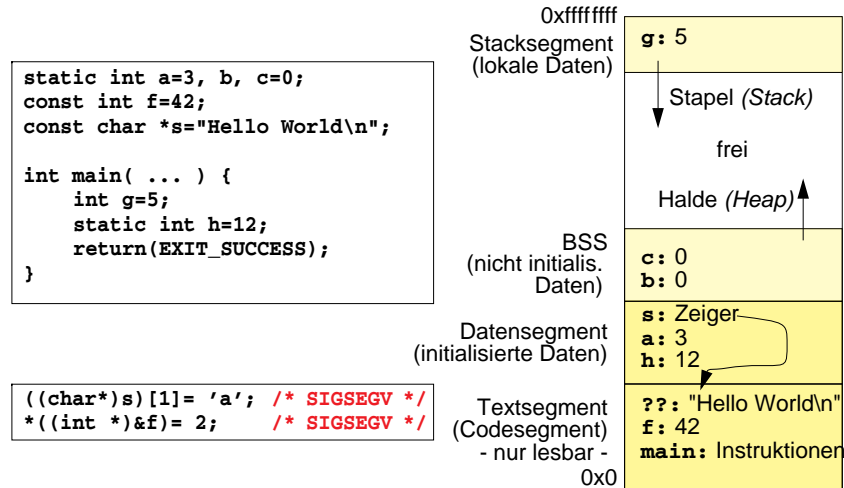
static int a=3, b, c=0;
const int f=42;
const char *s="Hello World\n";

int main( ... ) {
    int g=5;
    static int h=12;
    return(EXIT_SUCCESS);
}

((char*)s)[1]= 'a'; /* SIGSEGV */
*((int *)&f)= 2; /* SIGSEGV */

0xffffffff

Stacksegment (lokale Daten)

g: 5

Stapel (Stack)

frei

Halde (Heap)

BSS (nicht initialis. Daten)

c: 0
b: 0

Datensegment (initialisierte Daten)

s: Zeiger
a: 3
h: 12

Textsegment (Codesegment) - nur lesbar -

??: "Hello World\n"
f: 42
main: Instruktionen

0x0